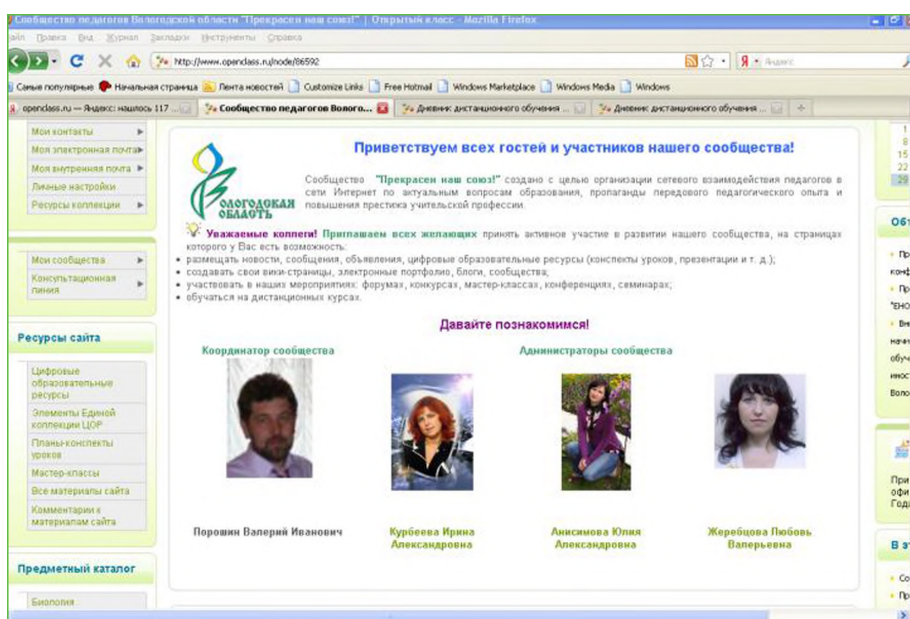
Сообщество педагогов Вологодской области "Прекрасен наш союз!" | Открытый класс - Mozilla Firefox

айл Правка Вид Журнал Закладки Инструменты Справка

http://www.openclass.ru/node/86592

Яндекс

Самые популярные Начальная страница Лента новостей Customize Links Free Hotmail Windows Marketplace Windows Media Windows

openclass.ru — Яндекс: нашлось 117 ... Сообщество педагогов Волого... Дневник дистанционного обучения ... Дневник дистанционного обучения ...

Мои контакты
Моя электронная почта
Моя внутренняя почта
Личные настройки
Ресурсы коллекции

Мои сообщества
Консультационная линия

Ресурсы сайта

Цифровые образовательные ресурсы
Элементы Единой коллекции ЦОР
Планы-конспекты уроков
Мастер-классы
Все материалы сайта
Комментарии к материалам сайта

Предметный каталог

Биология

Вологодская область

Приветствуем всех гостей и участников нашего сообщества!

Сообщество "Прекрасен наш союз!" создано с целью организации сетевого взаимодействия педагогов в сети Интернет по актуальным вопросам образования, пропаганды передового педагогического опыта и повышения престижа учительской профессии.

Уважаемые коллеги! Приглашаем всех желающих принять активное участие в развитии нашего сообщества, на страницах которого у Вас есть возможность:
• размещать новости, сообщения, объявления, цифровые образовательные ресурсы (конспекты уроков, презентации и т. д.);
• создавать свои вики-страницы, электронные портфолио, блоги, сообщества;
• участвовать в наших мероприятиях: форумах, конкурсах, мастер-классах, конференциях, семинарах;
• обучаться на дистанционных курсах.

Давайте познакомимся!

Координатор сообщества

Администраторы сообщества

Порошин Валерий Иванович

Курбеева Ирина Александровна

Анисимова Юлия Александровна

Жеребцова Любовь Валерьевна

1
8
15
22
29

Об

Пр
конф
Пр
"ЕНО
Вн
начи
обуч
инос
Воло

При
офи
Года

В э

Со
Пр